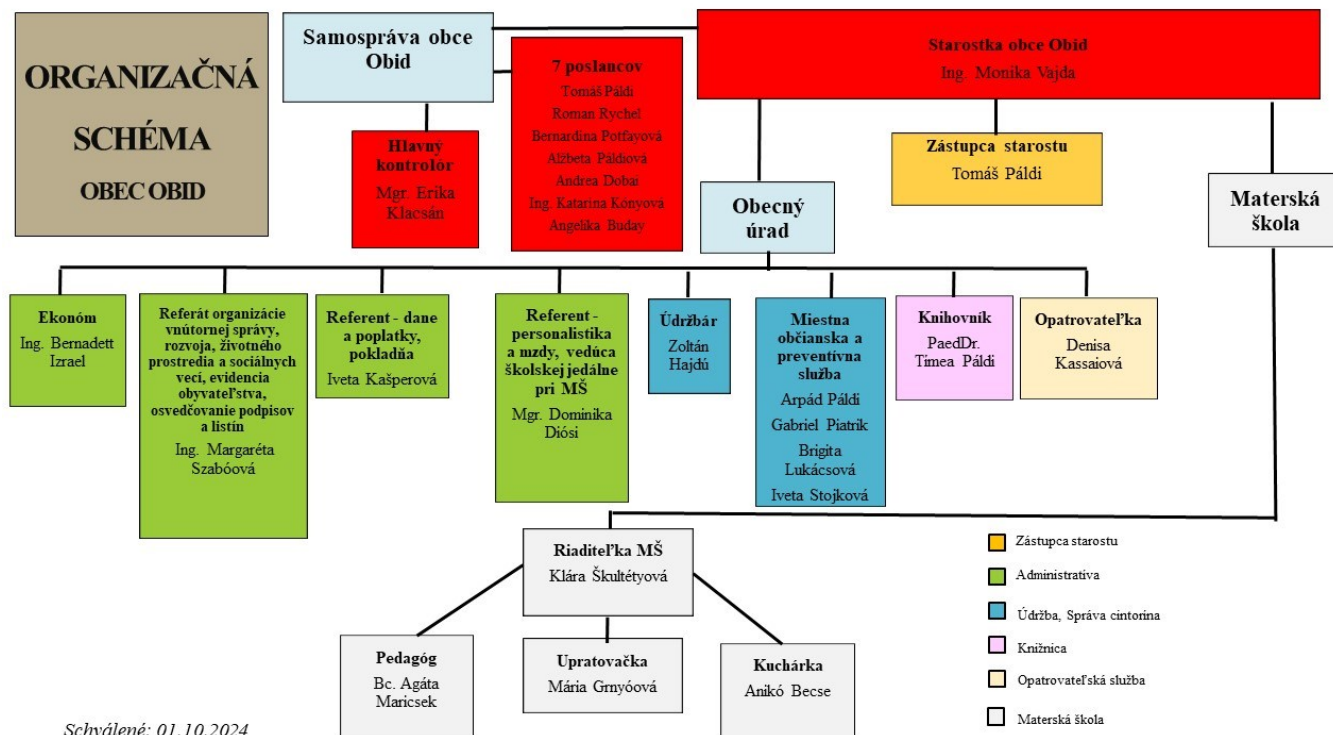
ORGANIZAČNÁ SCHÉMA
OBEC OBID

Samospráva obce Obid

7 poslancov
Tomáš Páldi
Roman Rychel
Bernardína Potfayová
Alžbeta Páldiová
Andrea Dobai
Ing. Katarína Kónyová
Angelika Buday

Starostka obce Obid
Ing. Monika Vajda

Hlavný kontrolór
Mgr. Erika Klacsán

Zástupca starostu
Tomáš Páldi

Obecný úrad

Materská škola

Ekonóm
Ing. Bernadett Izrael

Referát organizácie vnútornej správy, rozvoja, životného prostredia a sociálnych vecí, evidencia obyvateľstva, osvedčovanie podpisov a listín
Ing. Margaréta Szabóová

Referent - dane a poplatky, pokladňa
Iveta Kašperová

Referent - personalistika a mzdy, vedúca školskej jedálne pri MŠ
Mgr. Dominika Diósi

Údržbár
Zoltán Hajdú

Miestna občianska a preventívna služba
Arpád Páldi
Gabriel Piatrik
Brigita Lukácsová
Iveta Stojková

Knihovník
PaedDr. Tímea Páldi

Opatrovateľka
Denisa Kassaiová

Riaditeľka MŠ
Klára Škultétyová

Pedagóg
Bc. Agáta Maricsek

Upratovačka
Mária Grnyóová

Kuchárka
Anikó Becse

Zástupca starostu
Administratíva
Údržba, Správa cintorína
Knižnica
Opatrovateľská služba
Materská škola

Schválené: 01.10.2024